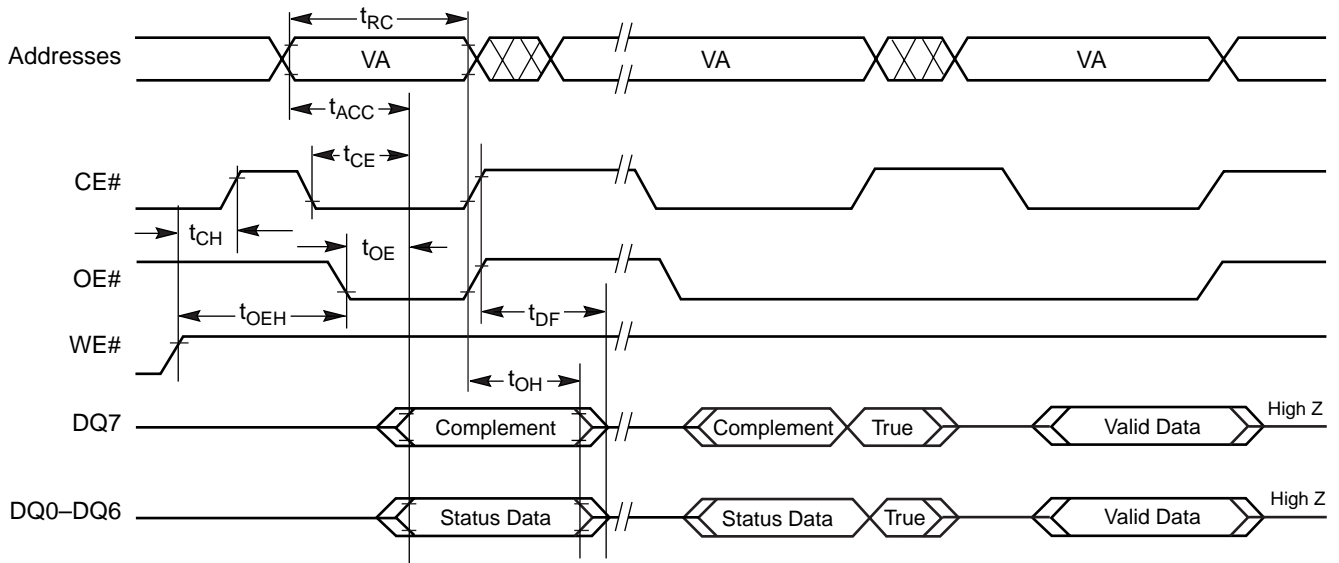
$t_{RC}$

Addresses VA VA VA

$t_{ACC}$

$t_{CE}$

CE#

$t_{CH}$

$t_{OE}$

OE#

$t_{OEH}$

$t_{DF}$

WE#

$t_{OH}$

DQ7 Complement Complement True Valid Data High Z

DQ0–DQ6 Status Data Status Data True Valid Data High Z